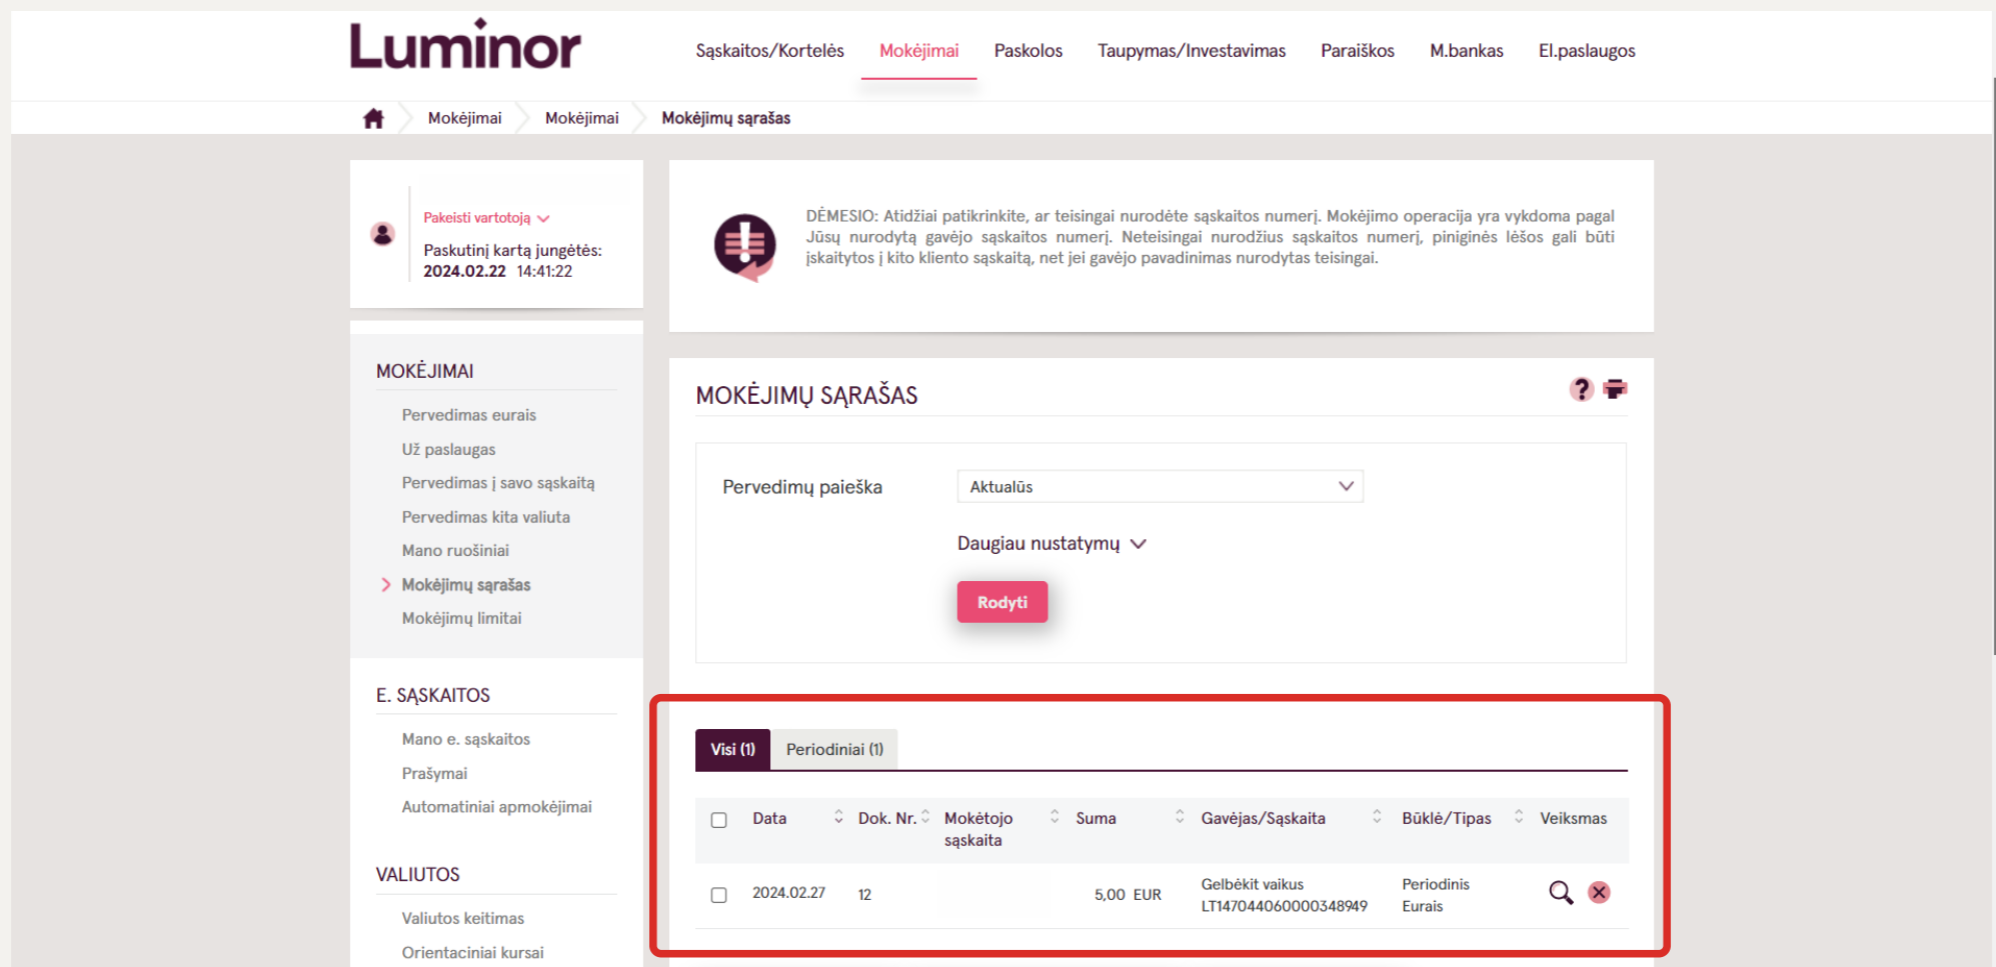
Luminor

Sąskaitos/Kortelės Mokėjimai Paskolos Taupymas/Investavimas Paraiškos M.bankas El.paslaugos

Mokėjimai Mokėjimai Mokėjimų sąrašas

Pakeisti vartotoją

Paskutinį kartą jungėtės: 2024.02.22 14:41:22

DĖMESIO: Atidžiai patikrinkite, ar teisingai nurodėte sąskaitos numerį. Mokėjimo operacija yra vykdoma pagal Jūsų nurodytą gavėjo sąskaitos numerį. Neteisingai nurodžius sąskaitos numerį, piniginės lėšos gali būti įskaitytos į kito kliento sąskaitą, net jei gavėjo pavadinimas nurodytas teisingai.

MOKĖJIMAI

Pervedimas eurais
Už paslaugas
Pervedimas į savo sąskaitą
Pervedimas kita valiuta
Mano ruošiniai
Mokėjimų sąrašas
Mokėjimų limitai

E. SĄSKAITOS

Mano e. sąskaitos
Prašymai
Automatiniai apmokėjimai

VALIUTOS

Valiutos keitimas
Orientaciniai kursai

MOKĖJIMŲ SĄRAŠAS

Pervedimų paieška Aktualūs

Daugiau nustatymų

Rodyti

Visi (1) Periodiniai (1)

| | Data | Dok. Nr. | Mokėtojo sąskaita | Suma | Gavėjas/Sąskaita | Būklė/Tipas | Veiksmas |
|---|---|---|---|---|---|---|---|
| | 2024.02.27 | 12 | | 5,00 EUR | Gelbėkit vaikus LT147044060000348949 | Periodinis Eurais | |